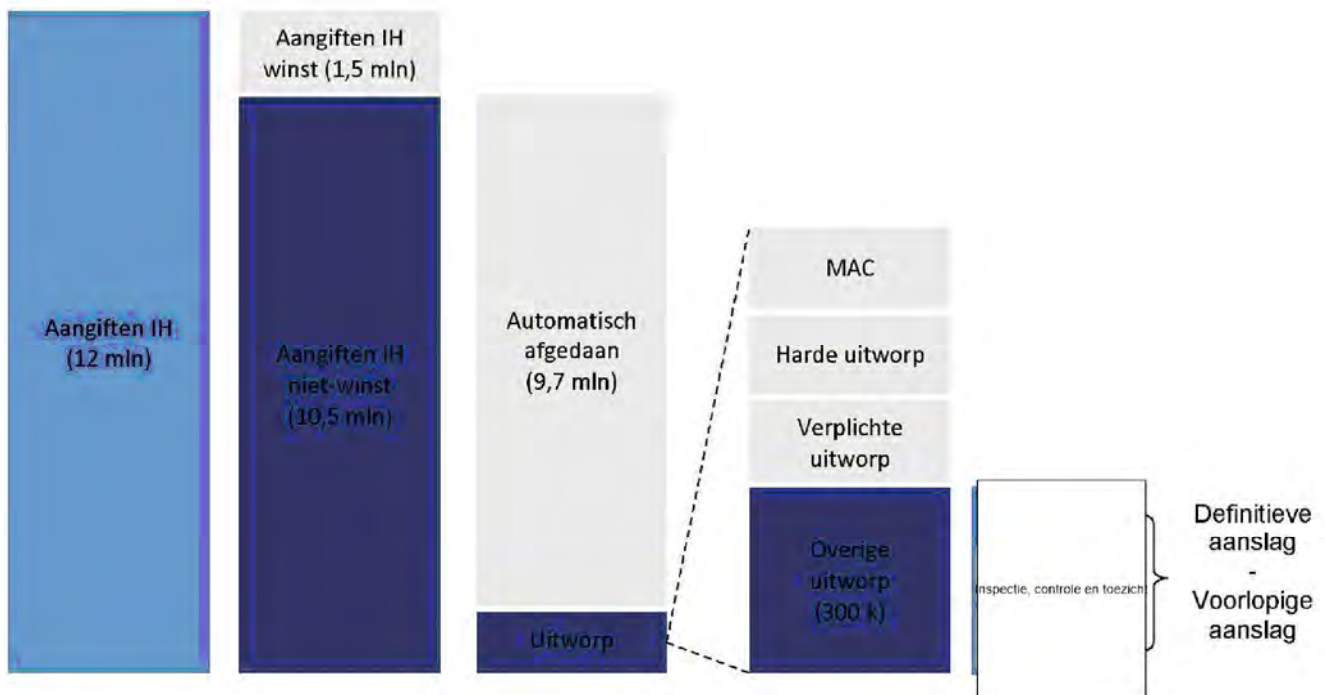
Aangiften IH (12 mln)

Aangiften IH winst (1,5 mln)

Aangiften IH niet-winst (10,5 mln)

Automatisch afgedaan (9,7 mln)

Uitworp

MAC

Harde uitworp

Verplichte uitworp

Overige uitworp (300 k)

Inspectie, controle en toezicht

Definitieve aanslag - Voorlopige aanslag